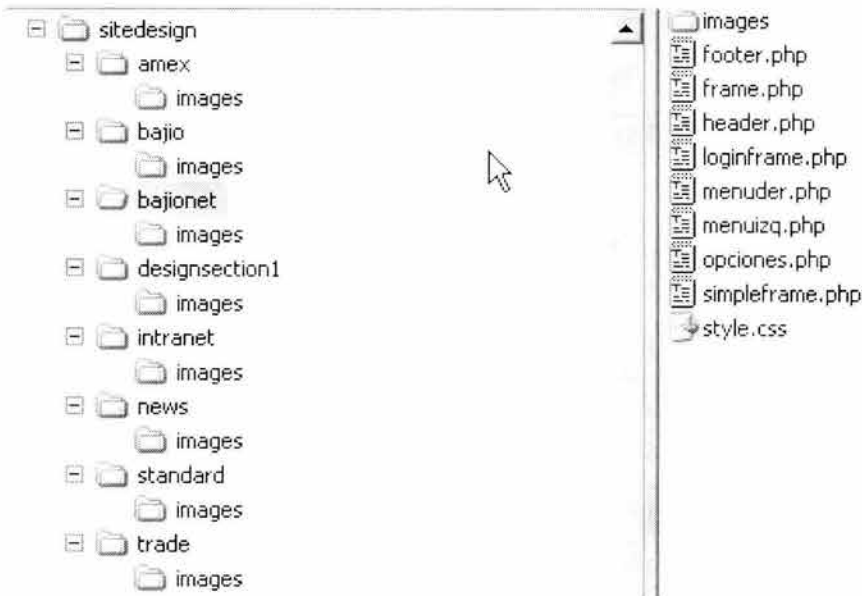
sitedesign
amex
images
bajio
images
bajionet
images
designsection1
images
intranet
images
news
images
standard
images
trade
images

images
footer.php
frame.php
header.php
loginframe.php
menuder.php
menuizq.php
opciones.php
simpleframe.php
style.css